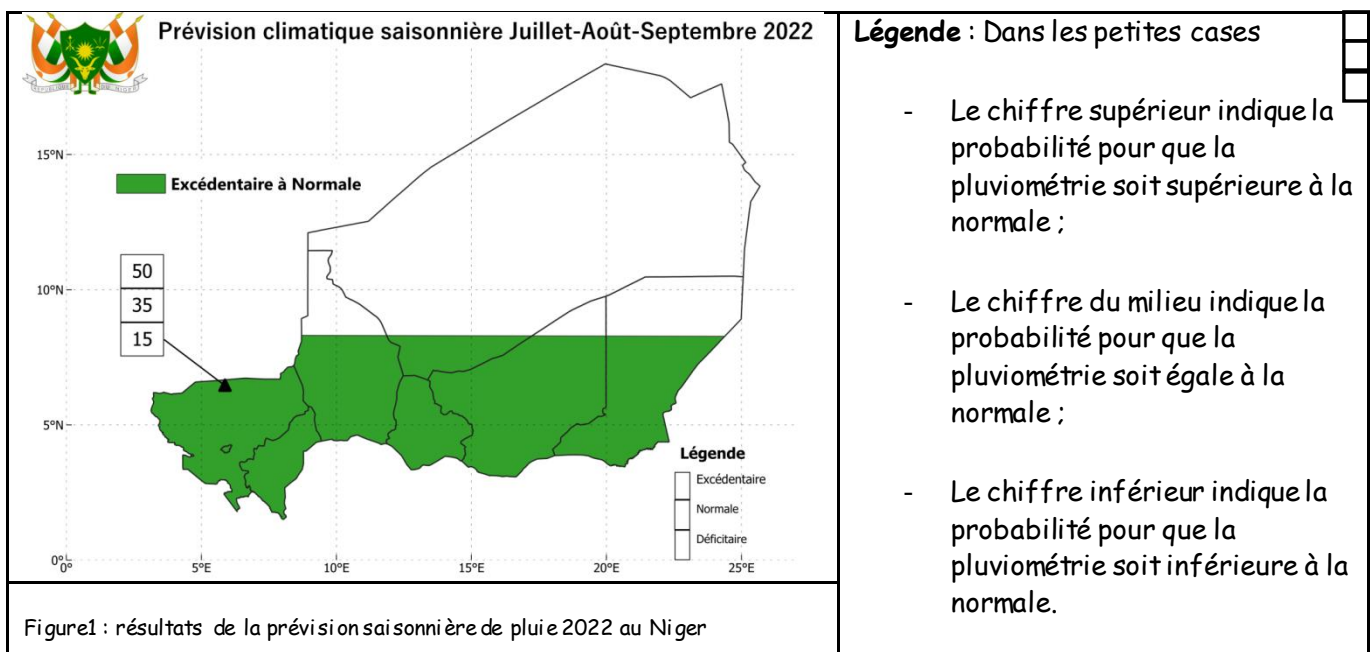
Prévision climatique saisonnière Juillet-Août-Septembre 2022

Excédentaire à Normale

| 50 |
|---|
| 35 |
| 15 |

15°N

10°N

5°N

0°

0°

5°E

10°E

15°E

20°E

25°E

Légende

Excédentaire

Normale

Déficitaire

Figure1 : résultats de la prévision saisonnière de pluie 2022 au Niger

Légende : Dans les petites cases

- Le chiffre supérieur indique la probabilité pour que la pluviométrie soit supérieure à la normale ;

- Le chiffre du milieu indique la probabilité pour que la pluviométrie soit égale à la normale ;

- Le chiffre inférieur indique la probabilité pour que la pluviométrie soit inférieure à la normale.